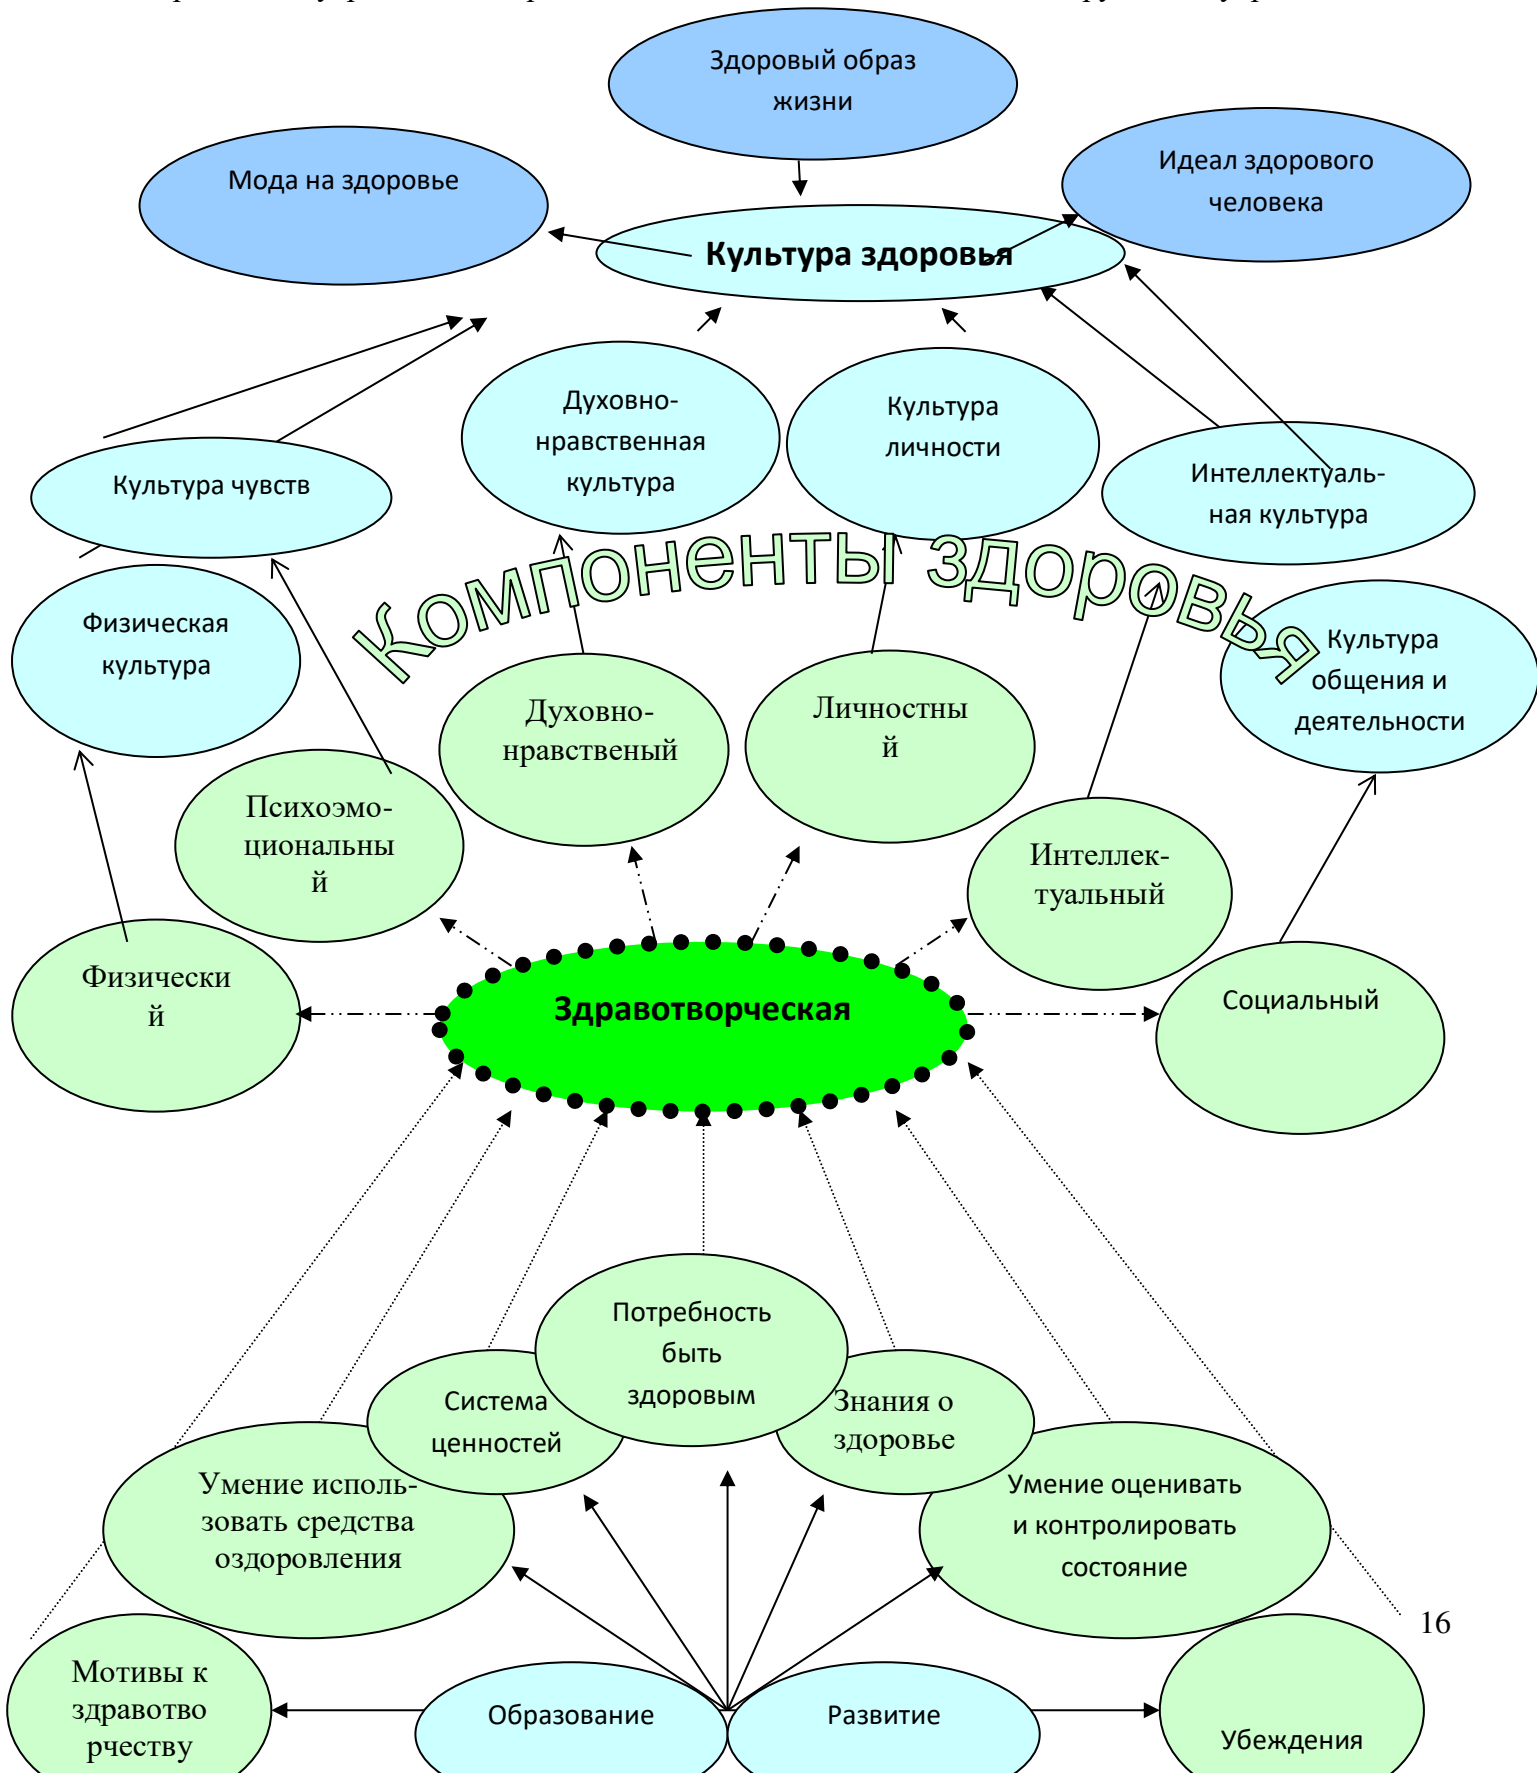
Здоровый образ жизни

Мода на здоровье

Идеал здорового человека

Культура здоровья

Духовно-нравственная культура

Культура личности

Культура чувств

Интеллектуальная культура

Компоненты здоровья

Физическая культура

Культура общения и деятельности

Духовно-нравственый

Личностны й

Психоэмоциональны й

Интеллектуальный

Физически й

Здравотворческая

Социальный

Потребность быть здоровым

Система ценностей

Знания о здоровье

Умение использовать средства оздоровления

Умение оценивать и контролировать состояние

16

Мотивы к здравотворчеству

Образование

Развитие

Убеждения